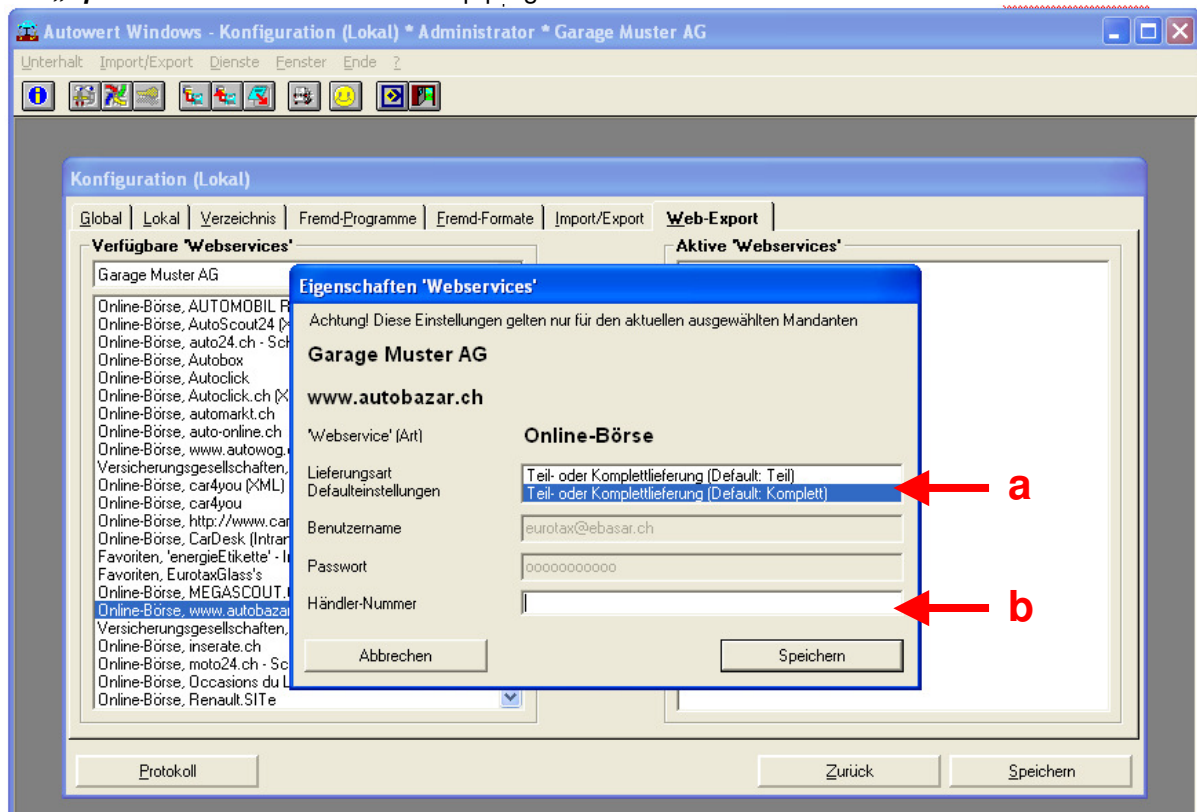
Autowert Windows - Konfiguration (Lokal) * Administrator * Garage Muster AG

Unterhalt Import/Export Dienste Fenster Ende ?

Konfiguration (Lokal)

Global | Lokal | Verzeichnis | Fremd-Programme | Fremd-Formate | Import/Export | Web-Export

Verfügbare 'Webservices'

Garage Muster AG

Online-Börse, AUTOMOBIL R
Online-Börse, AutoScout24 (X
Online-Börse, auto24.ch - Sch
Online-Börse, Autobox
Online-Börse, Autoclick
Online-Börse, Autoclick.ch (X
Online-Börse, automarkt.ch
Online-Börse, auto-online.ch
Online-Börse, www.autowog.
Versicherungsgesellschaften,
Online-Börse, car4you (XML)
Online-Börse, car4you
Online-Börse, http://www.car
Online-Börse, CarDesk (Intran
Favoriten, 'energieEtikette' - I
Favoriten, EurotaxGlass's
Online-Börse, MEGASCOUT.
Online-Börse, www.autobazar
Versicherungsgesellschaften,
Online-Börse, inserate.ch
Online-Börse, moto24.ch - Sc
Online-Börse, Occasions du L
Online-Börse, Renault.SITe

Aktive 'Webservices'

Eigenschaften 'Webservices'

Achtung! Diese Einstellungen gelten nur für den aktuellen ausgewählten Mandanten

Garage Muster AG

www.autobazar.ch

'Webservice' (Art) Online-Börse

Lieferungsart Defaulteinstellungen

Teil- oder Komplettlieferung (Default: Teil)
Teil- oder Komplettlieferung (Default: Komplett)

a

Benutzername eurotax@ebasar.ch

Passwort ooooooooooo

Händler-Nummer

b

Abbrechen

Speichern

Protokoll

Zurück

Speichern